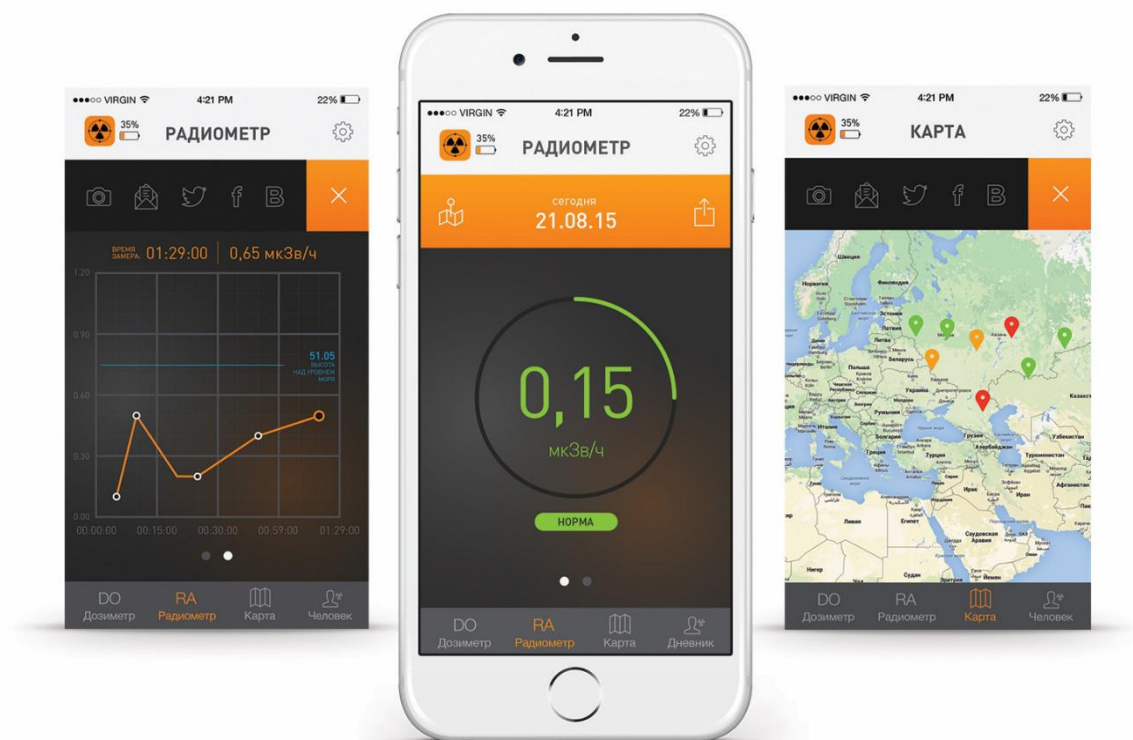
●●●○○ VIRGIN 4:21 PM 22%
35%
РАДИОМЕТР

ВРЕМЯ ЗАМЕРА: 01:29:00 | 0,65 мкЗв/ч

1.20
0.90
0.60
0.30
0.00

51.05
ВЫСОТА НАД УРОВНЕМ МОРЯ

00:00:00 00:15:00 00:30:00 00:59:00 01:29:00

DO Дозиметр
RA Радиометр
Карта
Человек

●●●○○ VIRGIN 4:21 PM 22%
35%
РАДИОМЕТР

сегодня
21.08.15

0,15
мкЗв/ч

НОРМА

DO Дозиметр
RA Радиометр
Карта
Дневник

●●●○○ VIRGIN 4:21 PM 22%
35%
КАРТА

DO Дозиметр
RA Радиометр
Карта
Человек